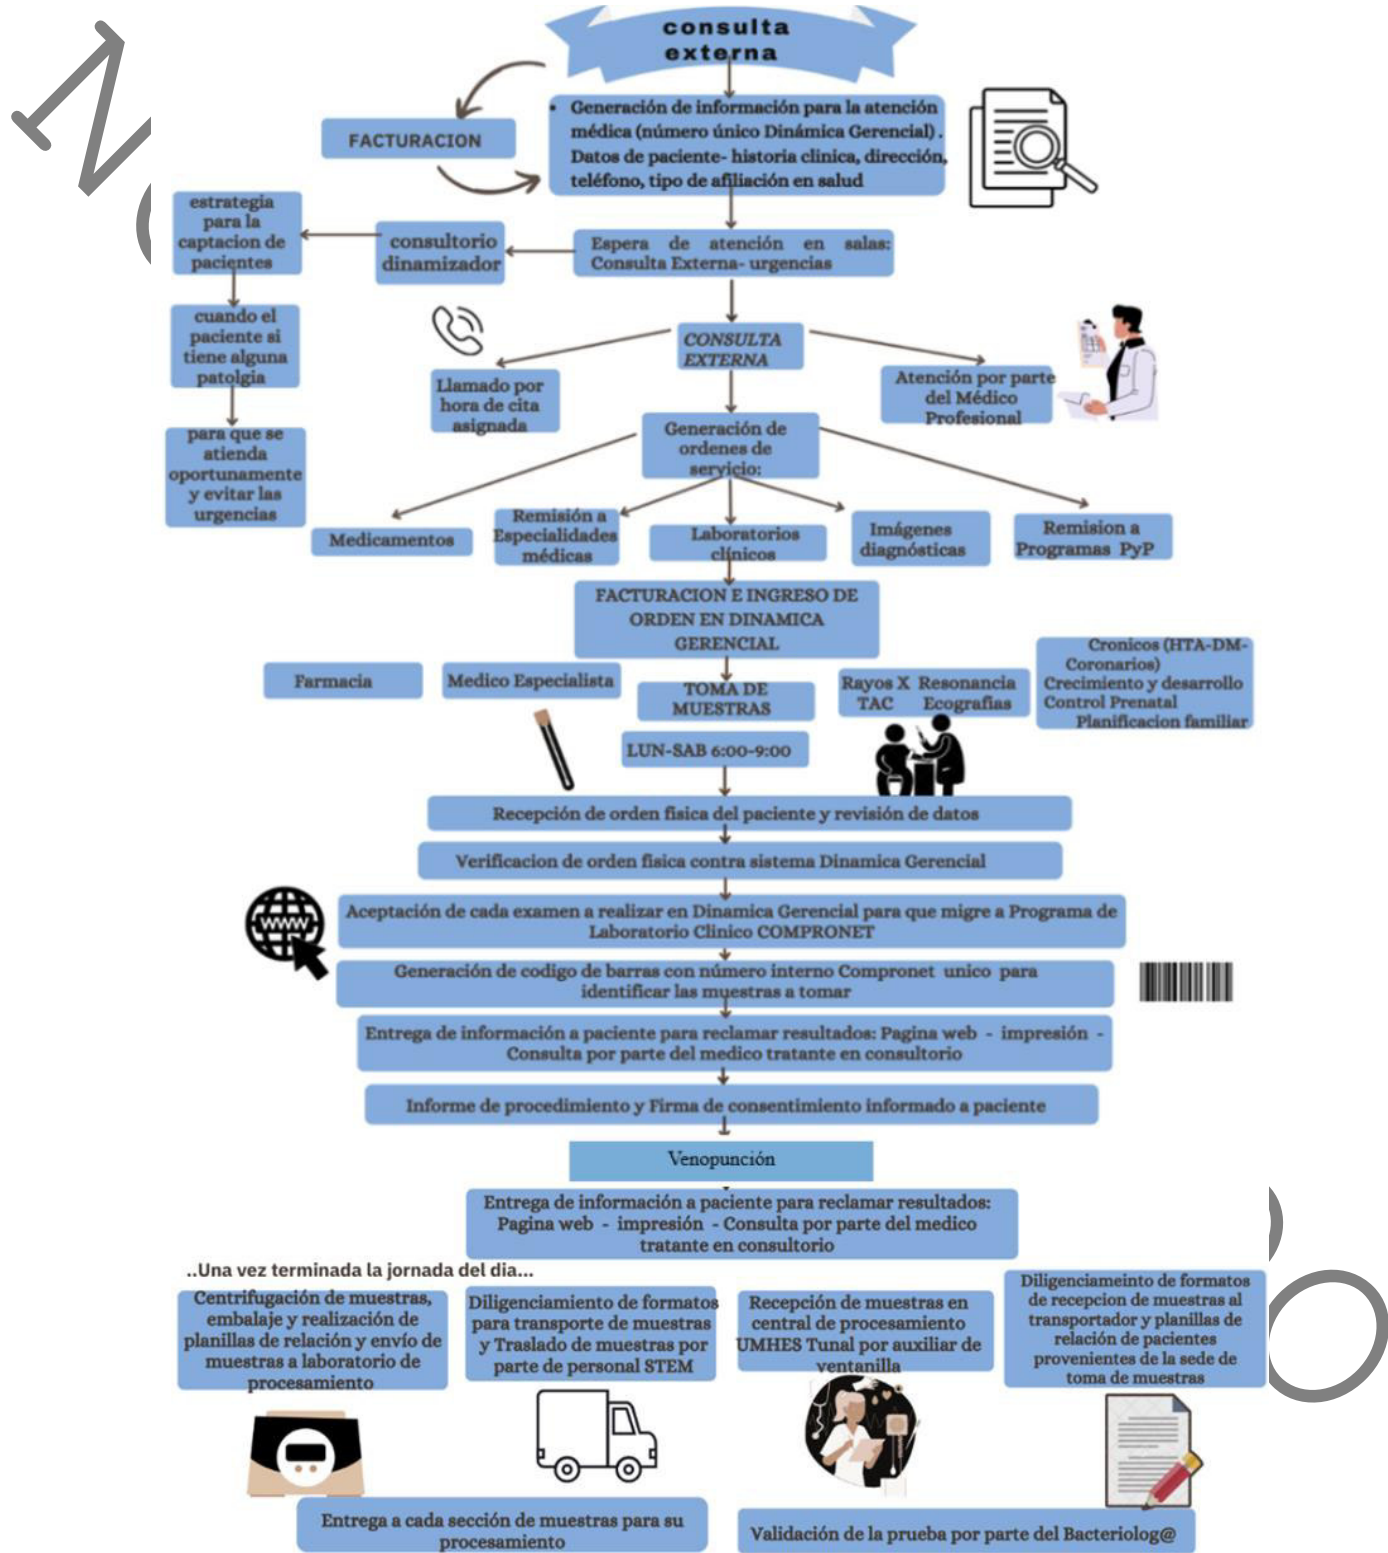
consulta externa

FACTURACION

Generación de información para la atención médica (número único Dinámica Gerencial). Datos de paciente- historia clinica, dirección, teléfono, tipo de afiliación en salud

estrategia para la captacion de pacientes

consultorio dinamizador

Espera de atención en salas: Consulta Externa- urgencias

cuando el paciente si tiene alguna patolgia

para que se atienda oportunamente y evitar las urgencias

CONSULTA EXTERNA

Llamado por hora de cita asignada

Atención por parte del Médico Profesional

Generación de ordenes de servicio:

Medicamentos

Remisión a Especialidades médicas

Laboratorios clínicos

Imágenes diagnósticas

Remision a Programas PyP

FACTURACION E INGRESO DE ORDEN EN DINAMICA GERENCIAL

Farmacia

Medico Especialista

TOMA DE MUESTRAS

Rayos X Resonancia TAC Ecografias

Cronicos (HTA-DM-Coronarios) Crecimiento y desarrollo Control Prenatal Planificacion familiar

LUN-SAB 6:00-9:00

Recepción de orden fisica del paciente y revisión de datos

Verificacion de orden fisica contra sistema Dinamica Gerencial

Aceptación de cada examen a realizar en Dinamica Gerencial para que migre a Programa de Laboratorio Clinico COMPRONET

Generación de codigo de barras con número interno Compronet unico para identificar las muestras a tomar

Entrega de información a paciente para reclamar resultados: Pagina web - impresión - Consulta por parte del medico tratante en consultorio

Informe de procedimiento y Firma de consentimiento informado a paciente

Venopunción

Entrega de información a paciente para reclamar resultados: Pagina web - impresión - Consulta por parte del medico tratante en consultorio

..Una vez terminada la jornada del dia...

Centrifugación de muestras, embalaje y realización de planillas de relación y envío de muestras a laboratorio de procesamiento

Diligenciamiento de formatos para transporte de muestras y Traslado de muestras por parte de personal STEM

Recepción de muestras en central de procesamiento UMHES Tunal por auxiliar de ventanilla

Diligenciameinto de formatos de recepcion de muestras al transportador y planillas de relación de pacientes provenientes de la sede de toma de muestras

Entrega a cada sección de muestras para su procesamiento

Validación de la prueba por parte del Bacteriolog@